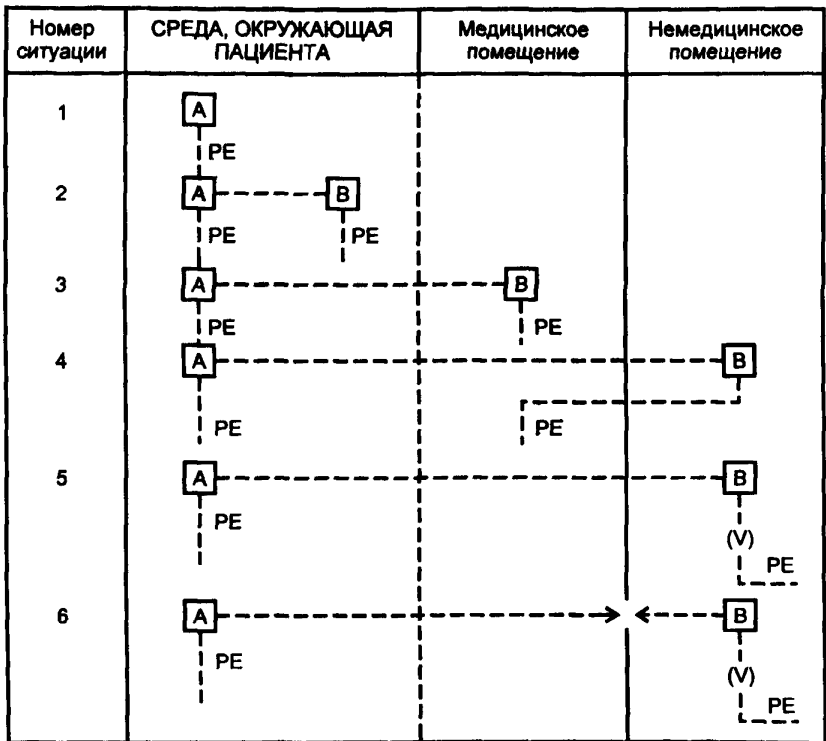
| Номер ситуации | СРЕДА, ОКРУЖАЮЩАЯ ПАЦИЕНТА | Медицинское помещение | Немедицинское помещение |
|---|---|---|---|
| 1 | A PE | | |
| 2 | A PE B PE | | |
| 3 | A PE | B PE | |
| 4 | A PE | PE | B |
| 5 | A PE | | B (V) PE |
| 6 | A PE | | B (V) PE |